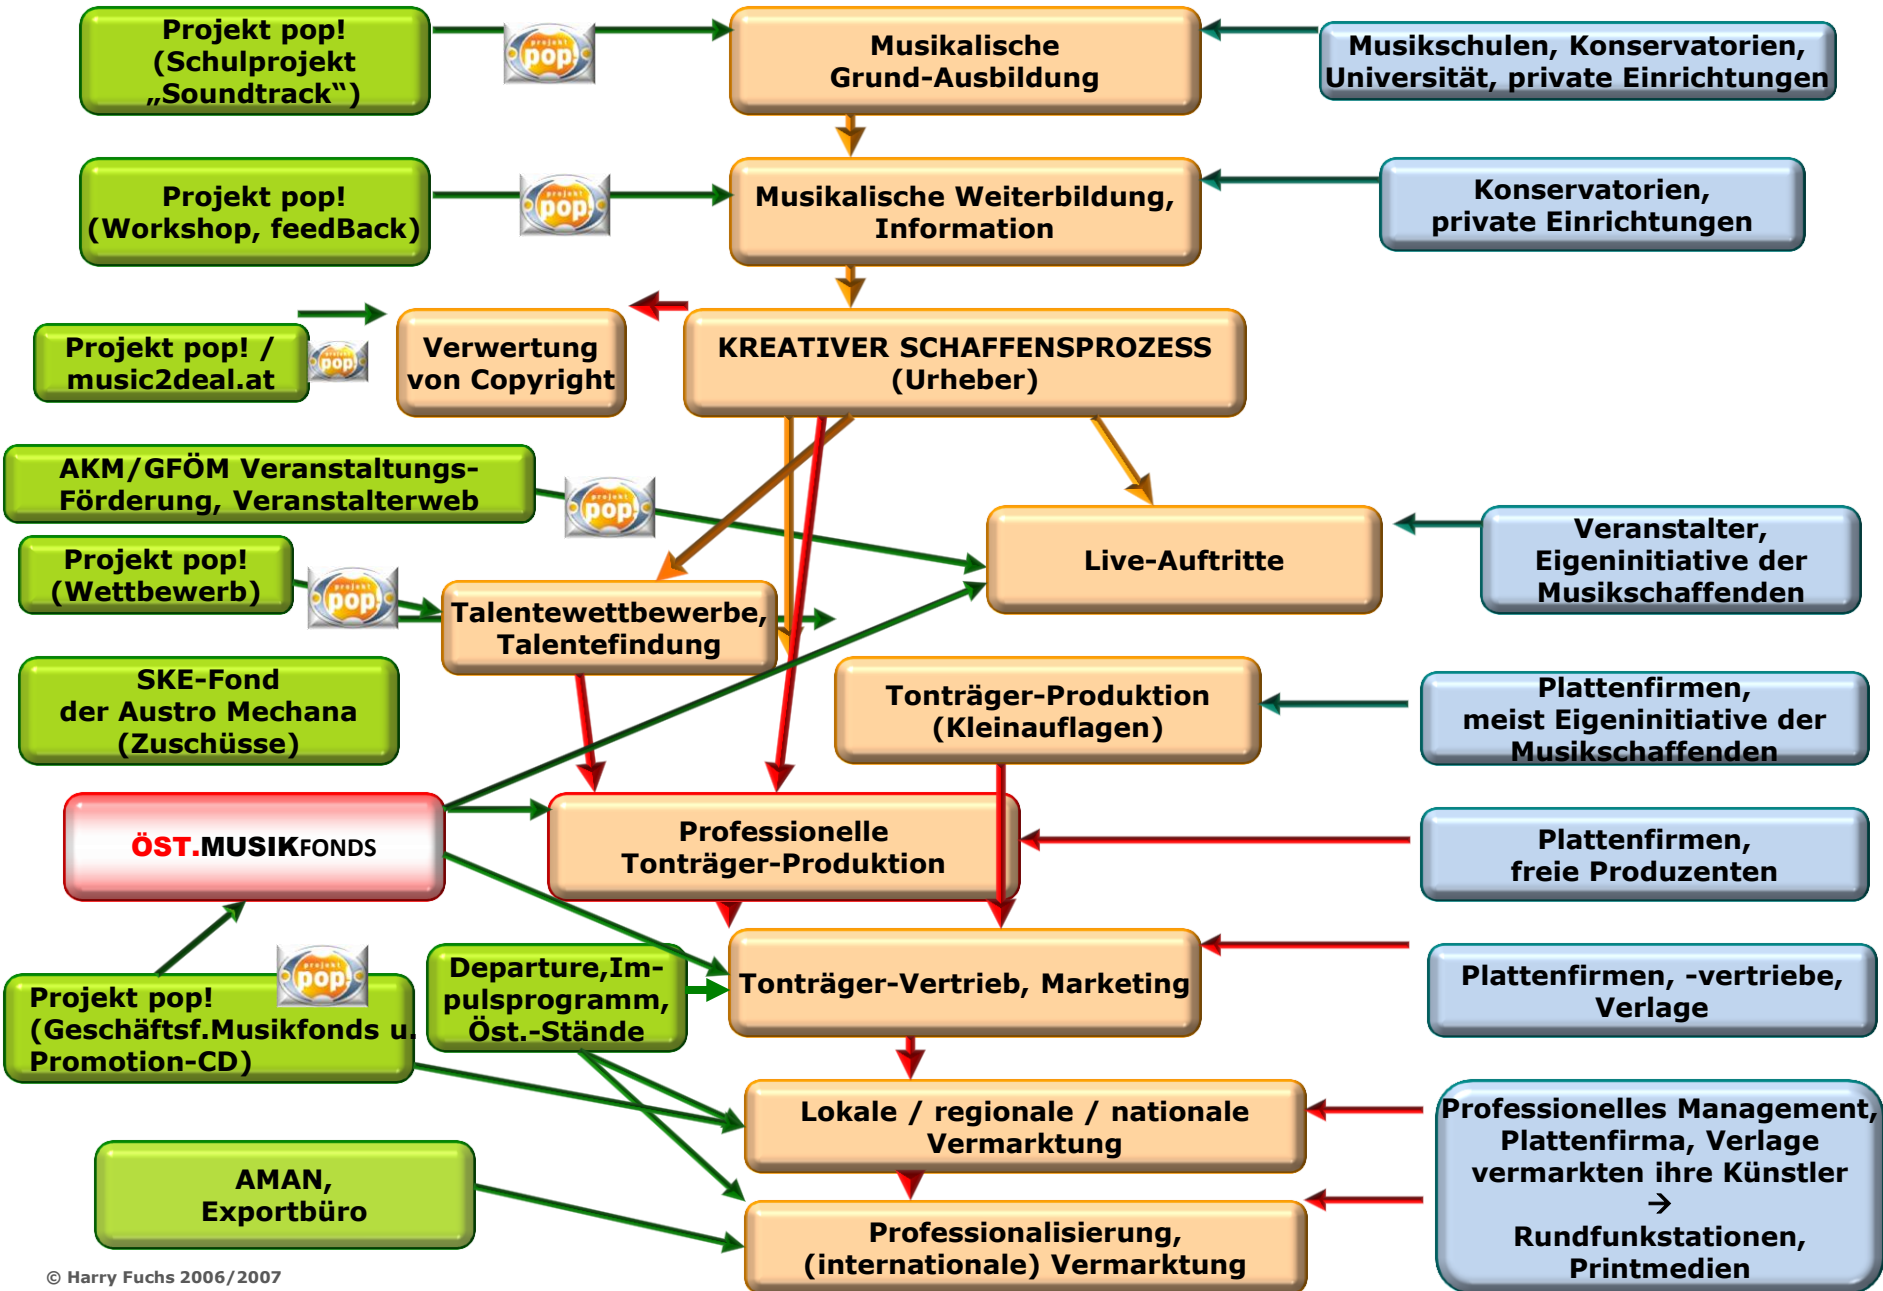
Projekt pop! (Schulprojekt „Soundtrack“)

projekt pop

Musikalische Grund-Ausbildung

Musikschulen, Konservatorien, Universität, private Einrichtungen

Projekt pop! (Workshop, feedBack)

projekt pop

Musikalische Weiterbildung, Information

Konservatorien, private Einrichtungen

Projekt pop! / music2deal.at

projekt pop

Verwertung von Copyright

KREATIVER SCHAFFENSPROZESS (Urheber)

AKM/GFÖM Veranstaltungs-Förderung, Veranstalterweb

projekt pop

Live-Auftritte

Veranstalter, Eigeninitiative der Musikschaffenden

Projekt pop! (Wettbewerb)

projekt pop

Talentewettbewerbe, Talentefindung

Tonträger-Produktion (Kleinauflagen)

Plattenfirmen, meist Eigeninitiative der Musikschaffenden

SKE-Fond der Austro Mechana (Zuschüsse)

ÖST.MUSIKFONDS

Professionelle Tonträger-Produktion

Plattenfirmen, freie Produzenten

projekt pop

Projekt pop! (Geschäftsf.Musikfonds u. Promotion-CD)

Departure,Impulsprogramm, Öst.-Stände

Tonträger-Vertrieb, Marketing

Plattenfirmen, -vertriebe, Verlage

Lokale / regionale / nationale Vermarktung

Professionelles Management, Plattenfirma, Verlage vermarkten ihre Künstler → Rundfunkstationen, Printmedien

AMAN, Exportbüro

Professionalisierung, (internationale) Vermarktung

© Harry Fuchs 2006/2007